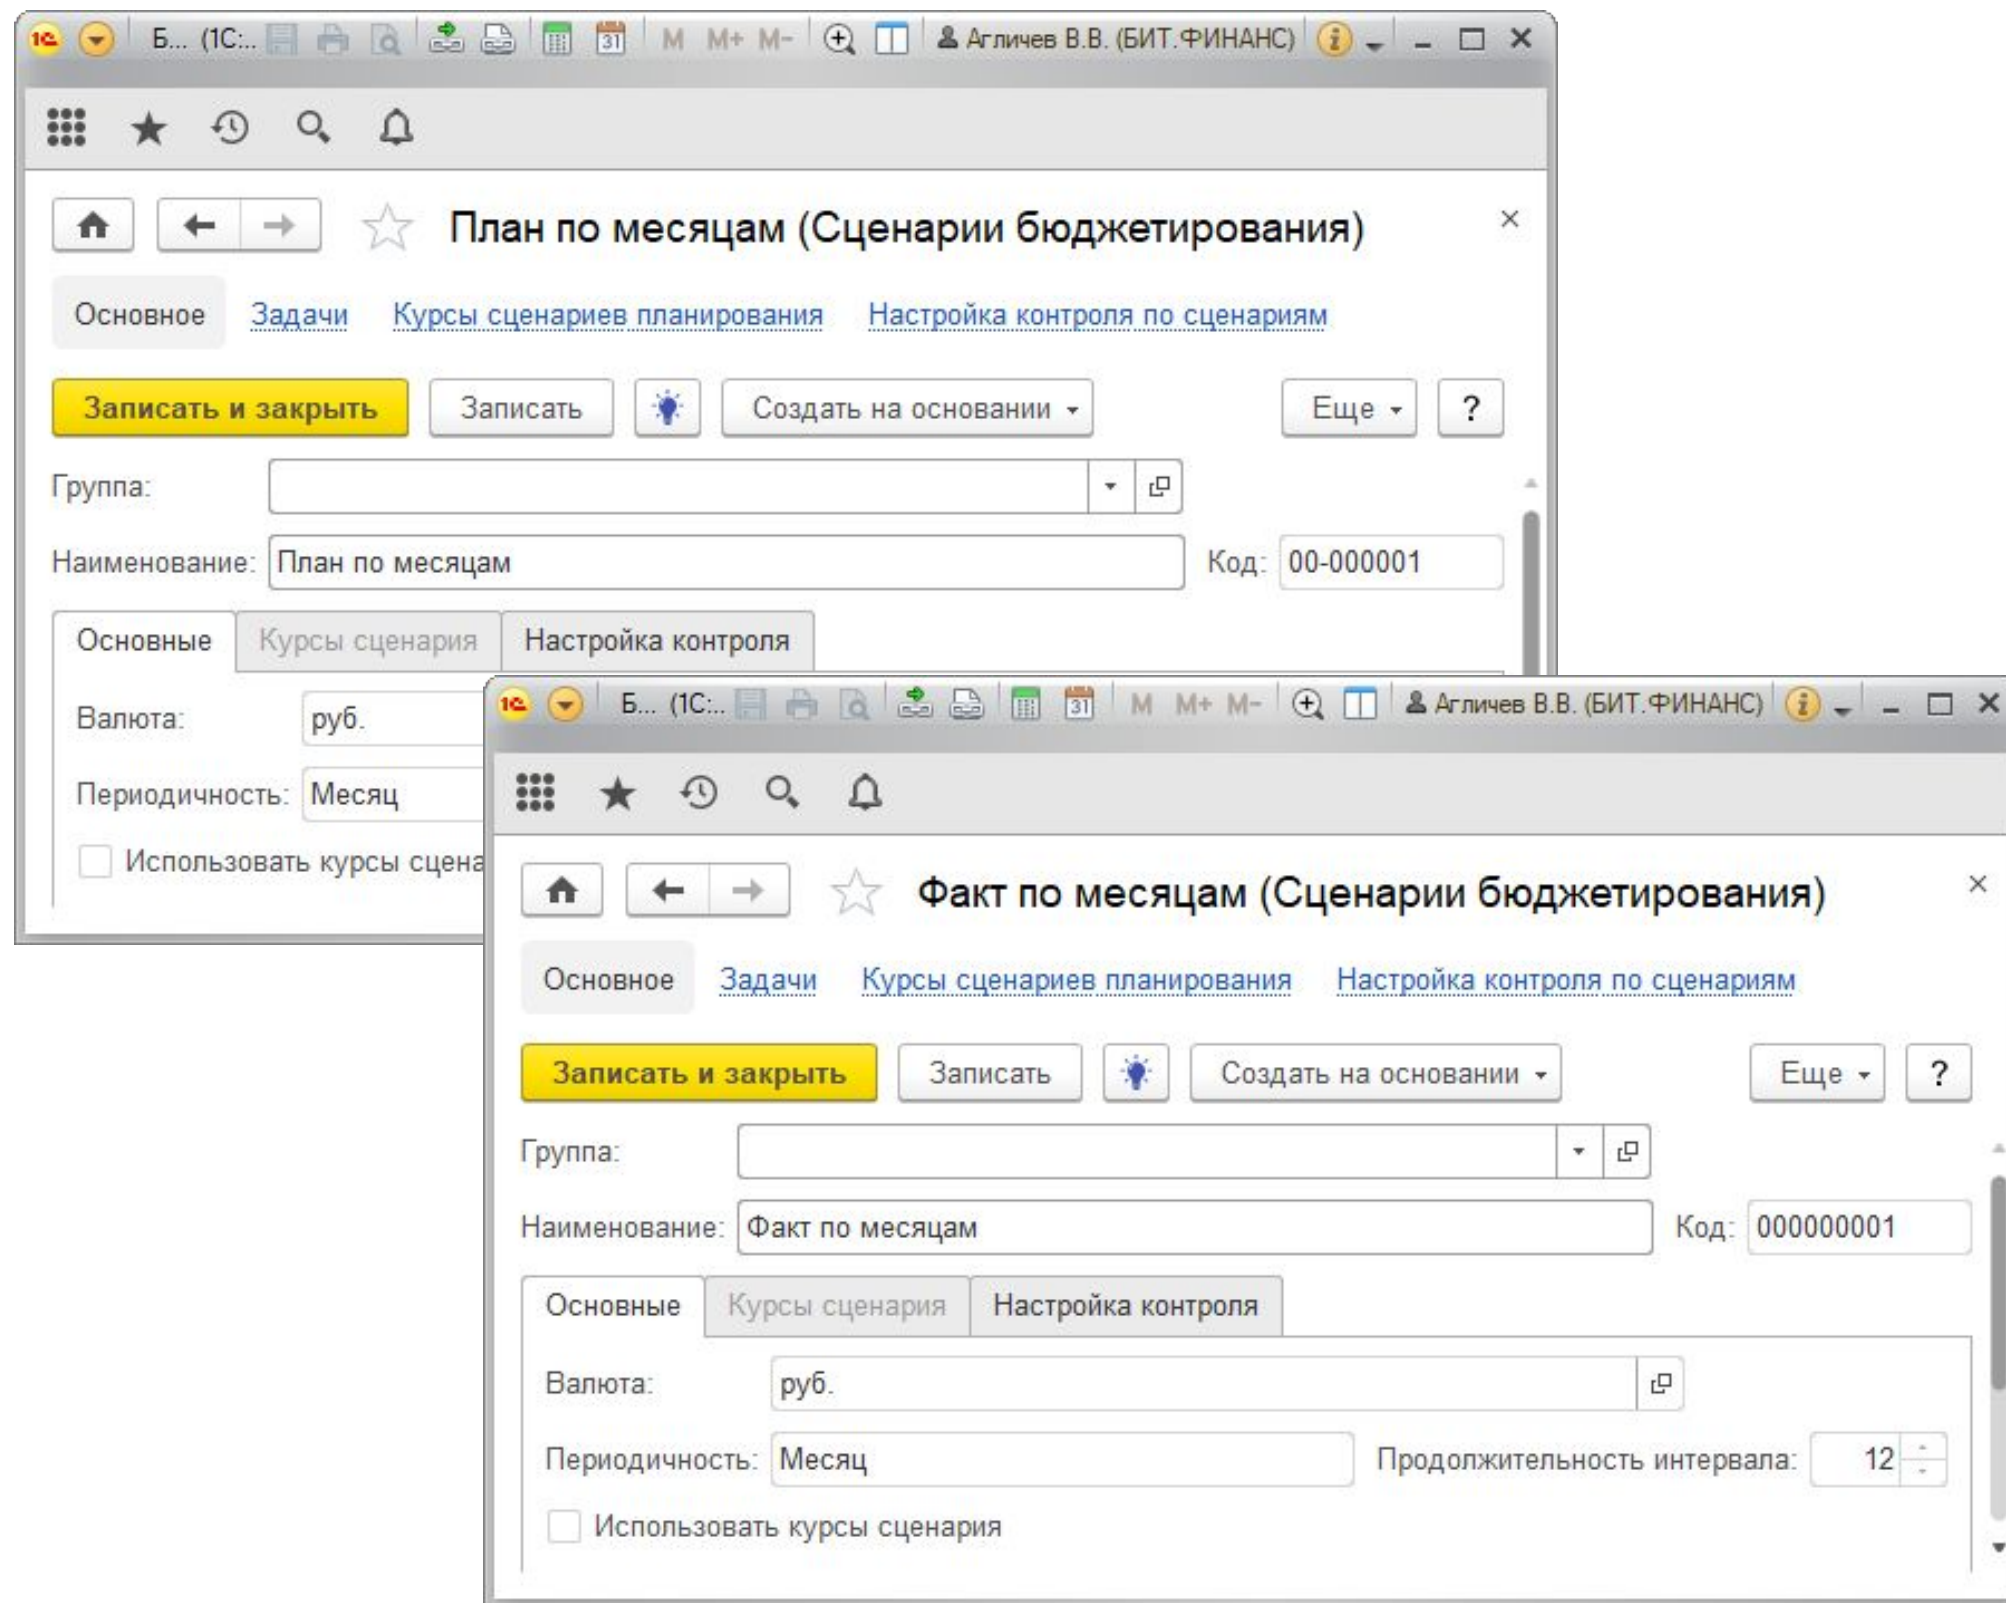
Б... (1С:... M M+ M- Агличев В.В. (БИТ.ФИНАНС)

План по месяцам (Сценарии бюджетирования)

Основное Задачи Курсы сценариев планирования Настройка контроля по сценариям

Записать и закрыть Записать Создать на основании Еще ?

Группа:

Наименование: План по месяцам Код: 00-000001

Основные Курсы сценария Настройка контроля

Валюта: руб.

Периодичность: Месяц

Использовать курсы сцена

Б... (1С:... M M+ M- Агличев В.В. (БИТ.ФИНАНС)

Факт по месяцам (Сценарии бюджетирования)

Основное Задачи Курсы сценариев планирования Настройка контроля по сценариям

Записать и закрыть Записать Создать на основании Еще ?

Группа:

Наименование: Факт по месяцам Код: 000000001

Основные Курсы сценария Настройка контроля

Валюта: руб.

Периодичность: Месяц Продолжительность интервала: 12

Использовать курсы сценария